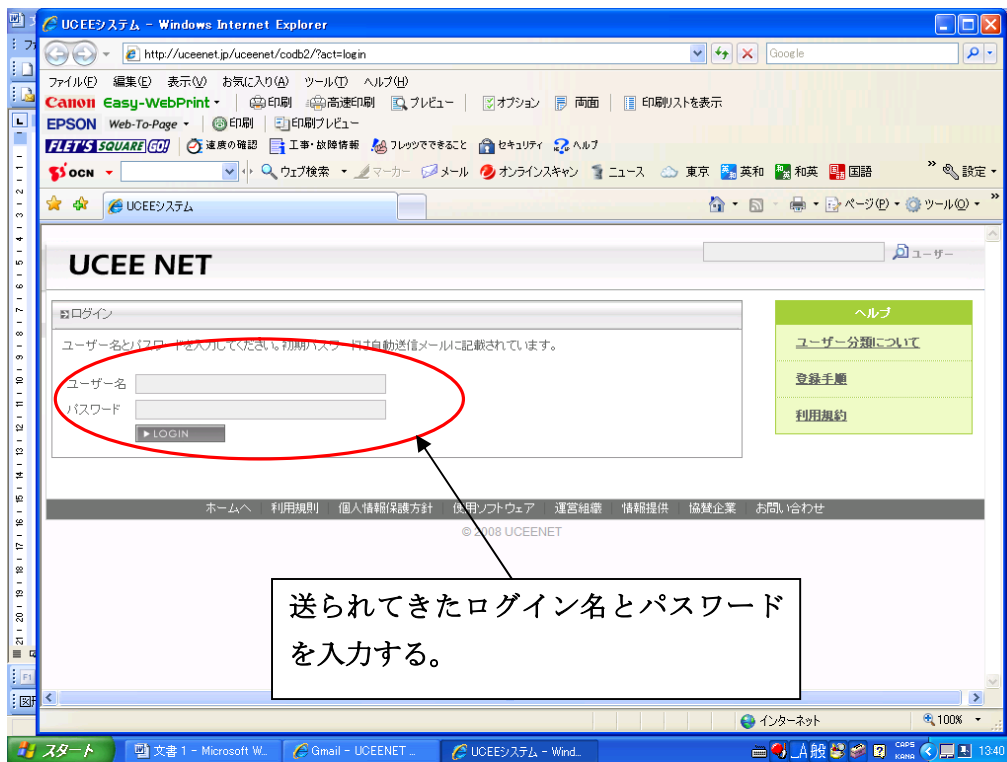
UCEEシステム - Windows Internet Explorer

http://uceenet.jp/uceenet/codb2/?act=login

Google

ファイル(F) 編集(E) 表示(V) お気に入り(A) ツール(T) ヘルプ(H)

Canon Easy-WebPrint 印刷 高速印刷 プレビュー オプション 両面 印刷リストを表示

EPSON Web-To-Page 印刷 印刷プレビュー

FLET'S SQUARE GO! 速度の確認 工事・故障情報 フレッツでできること セキュリティ ヘルプ

OCN ウェブ検索 マーカー メール オンラインスキャン ニュース 東京 英和 和英 国語 設定

UCEEシステム

ページ(P) ツール(O)

UCEE NET

ユーザー

ログイン

ユーザー名とパスワードを入力してください。初期パスワードは自動送信メールに記載されています。

ユーザー名

パスワード

LOGIN

ヘルプ

ユーザー分類について

登録手順

利用規約

ホームへ | 利用規則 | 個人情報保護方針 | 使用ソフトウェア | 運営組織 | 情報提供 | 協賛企業 | お問い合わせ

© 2008 UCEENET

送られてきたログイン名とパスワードを入力する。

インターネット

100%

スタート 文書 1 - Microsoft W... Gmail - UCEENET ... UCEEシステム - Wind... 13:40